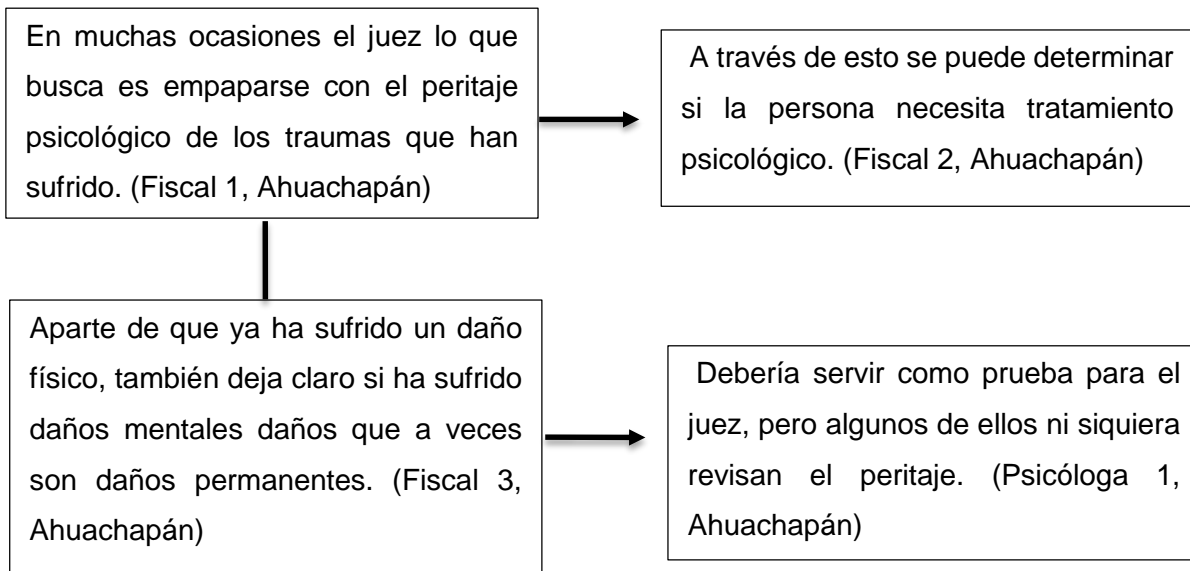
En muchas ocasiones el juez lo que busca es empaparse con el peritaje psicológico de los traumas que han sufrido. (Fiscal 1, Ahuachapán)

A través de esto se puede determinar si la persona necesita tratamiento psicológico. (Fiscal 2, Ahuachapán)

Aparte de que ya ha sufrido un daño físico, también deja claro si ha sufrido daños mentales daños que a veces son daños permanentes. (Fiscal 3, Ahuachapán)

Debería servir como prueba para el juez, pero algunos de ellos ni siquiera revisan el peritaje. (Psicóloga 1, Ahuachapán)